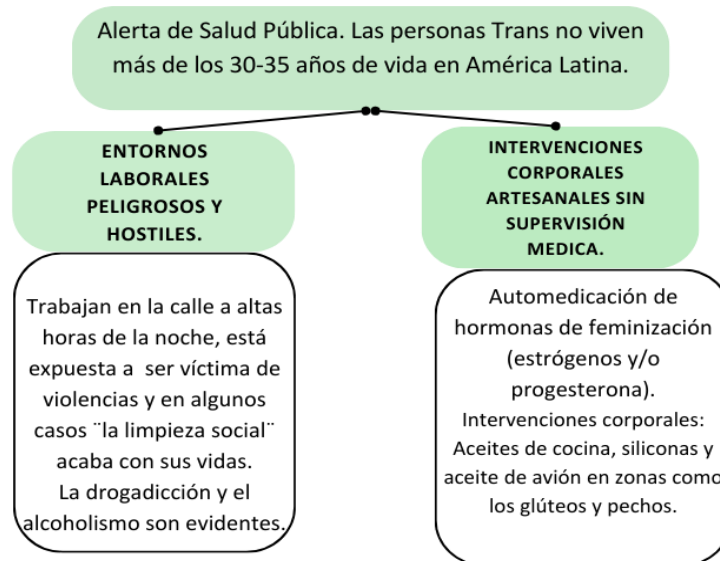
Alerta de Salud Pública. Las personas Trans no viven más de los 30-35 años de vida en América Latina.

ENTORNOS LABORALES PELIGROSOS Y HOSTILES.

Trabajan en la calle a altas horas de la noche, está expuesta a ser víctima de violencias y en algunos casos ¨la limpieza social¨ acaba con sus vidas.
La drogadicción y el alcoholismo son evidentes.

INTERVENCIONES CORPORALES ARTESANALES SIN SUPERVISIÓN MEDICA.

Automedicación de hormonas de feminización (estrógenos y/o progesterona).
Intervenciones corporales: Aceites de cocina, siliconas y aceite de avión en zonas como los glúteos y pechos.